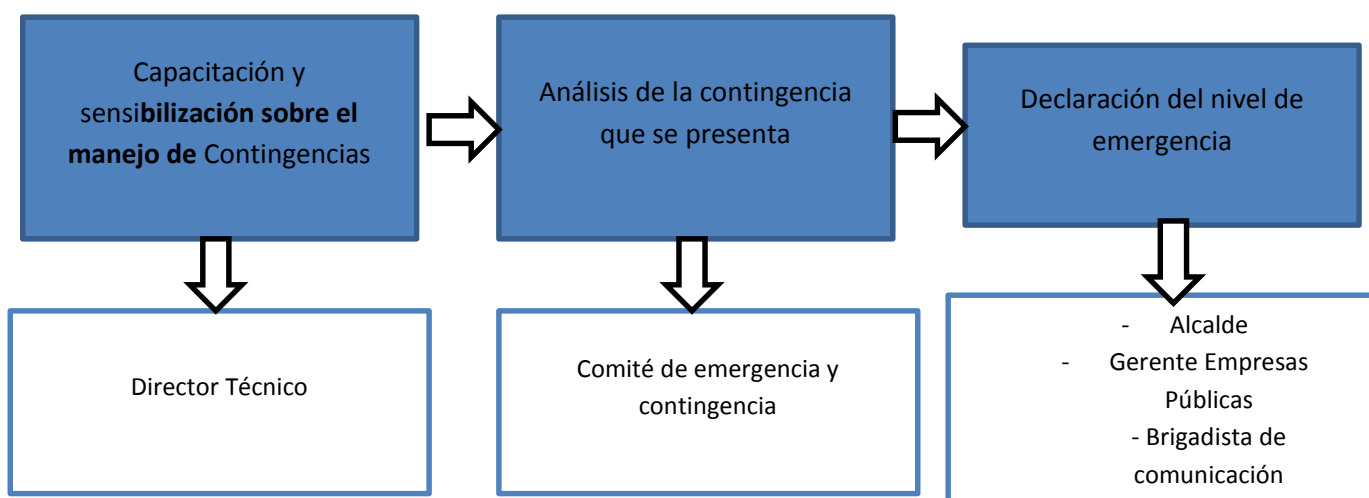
Capacitación y sensibilización sobre el manejo de Contingencias

Análisis de la contingencia que se presenta

Declaración del nivel de emergencia

Director Técnico

Comité de emergencia y contingencia

- Alcalde
- Gerente Empresas Públicas
- Brigadista de comunicación